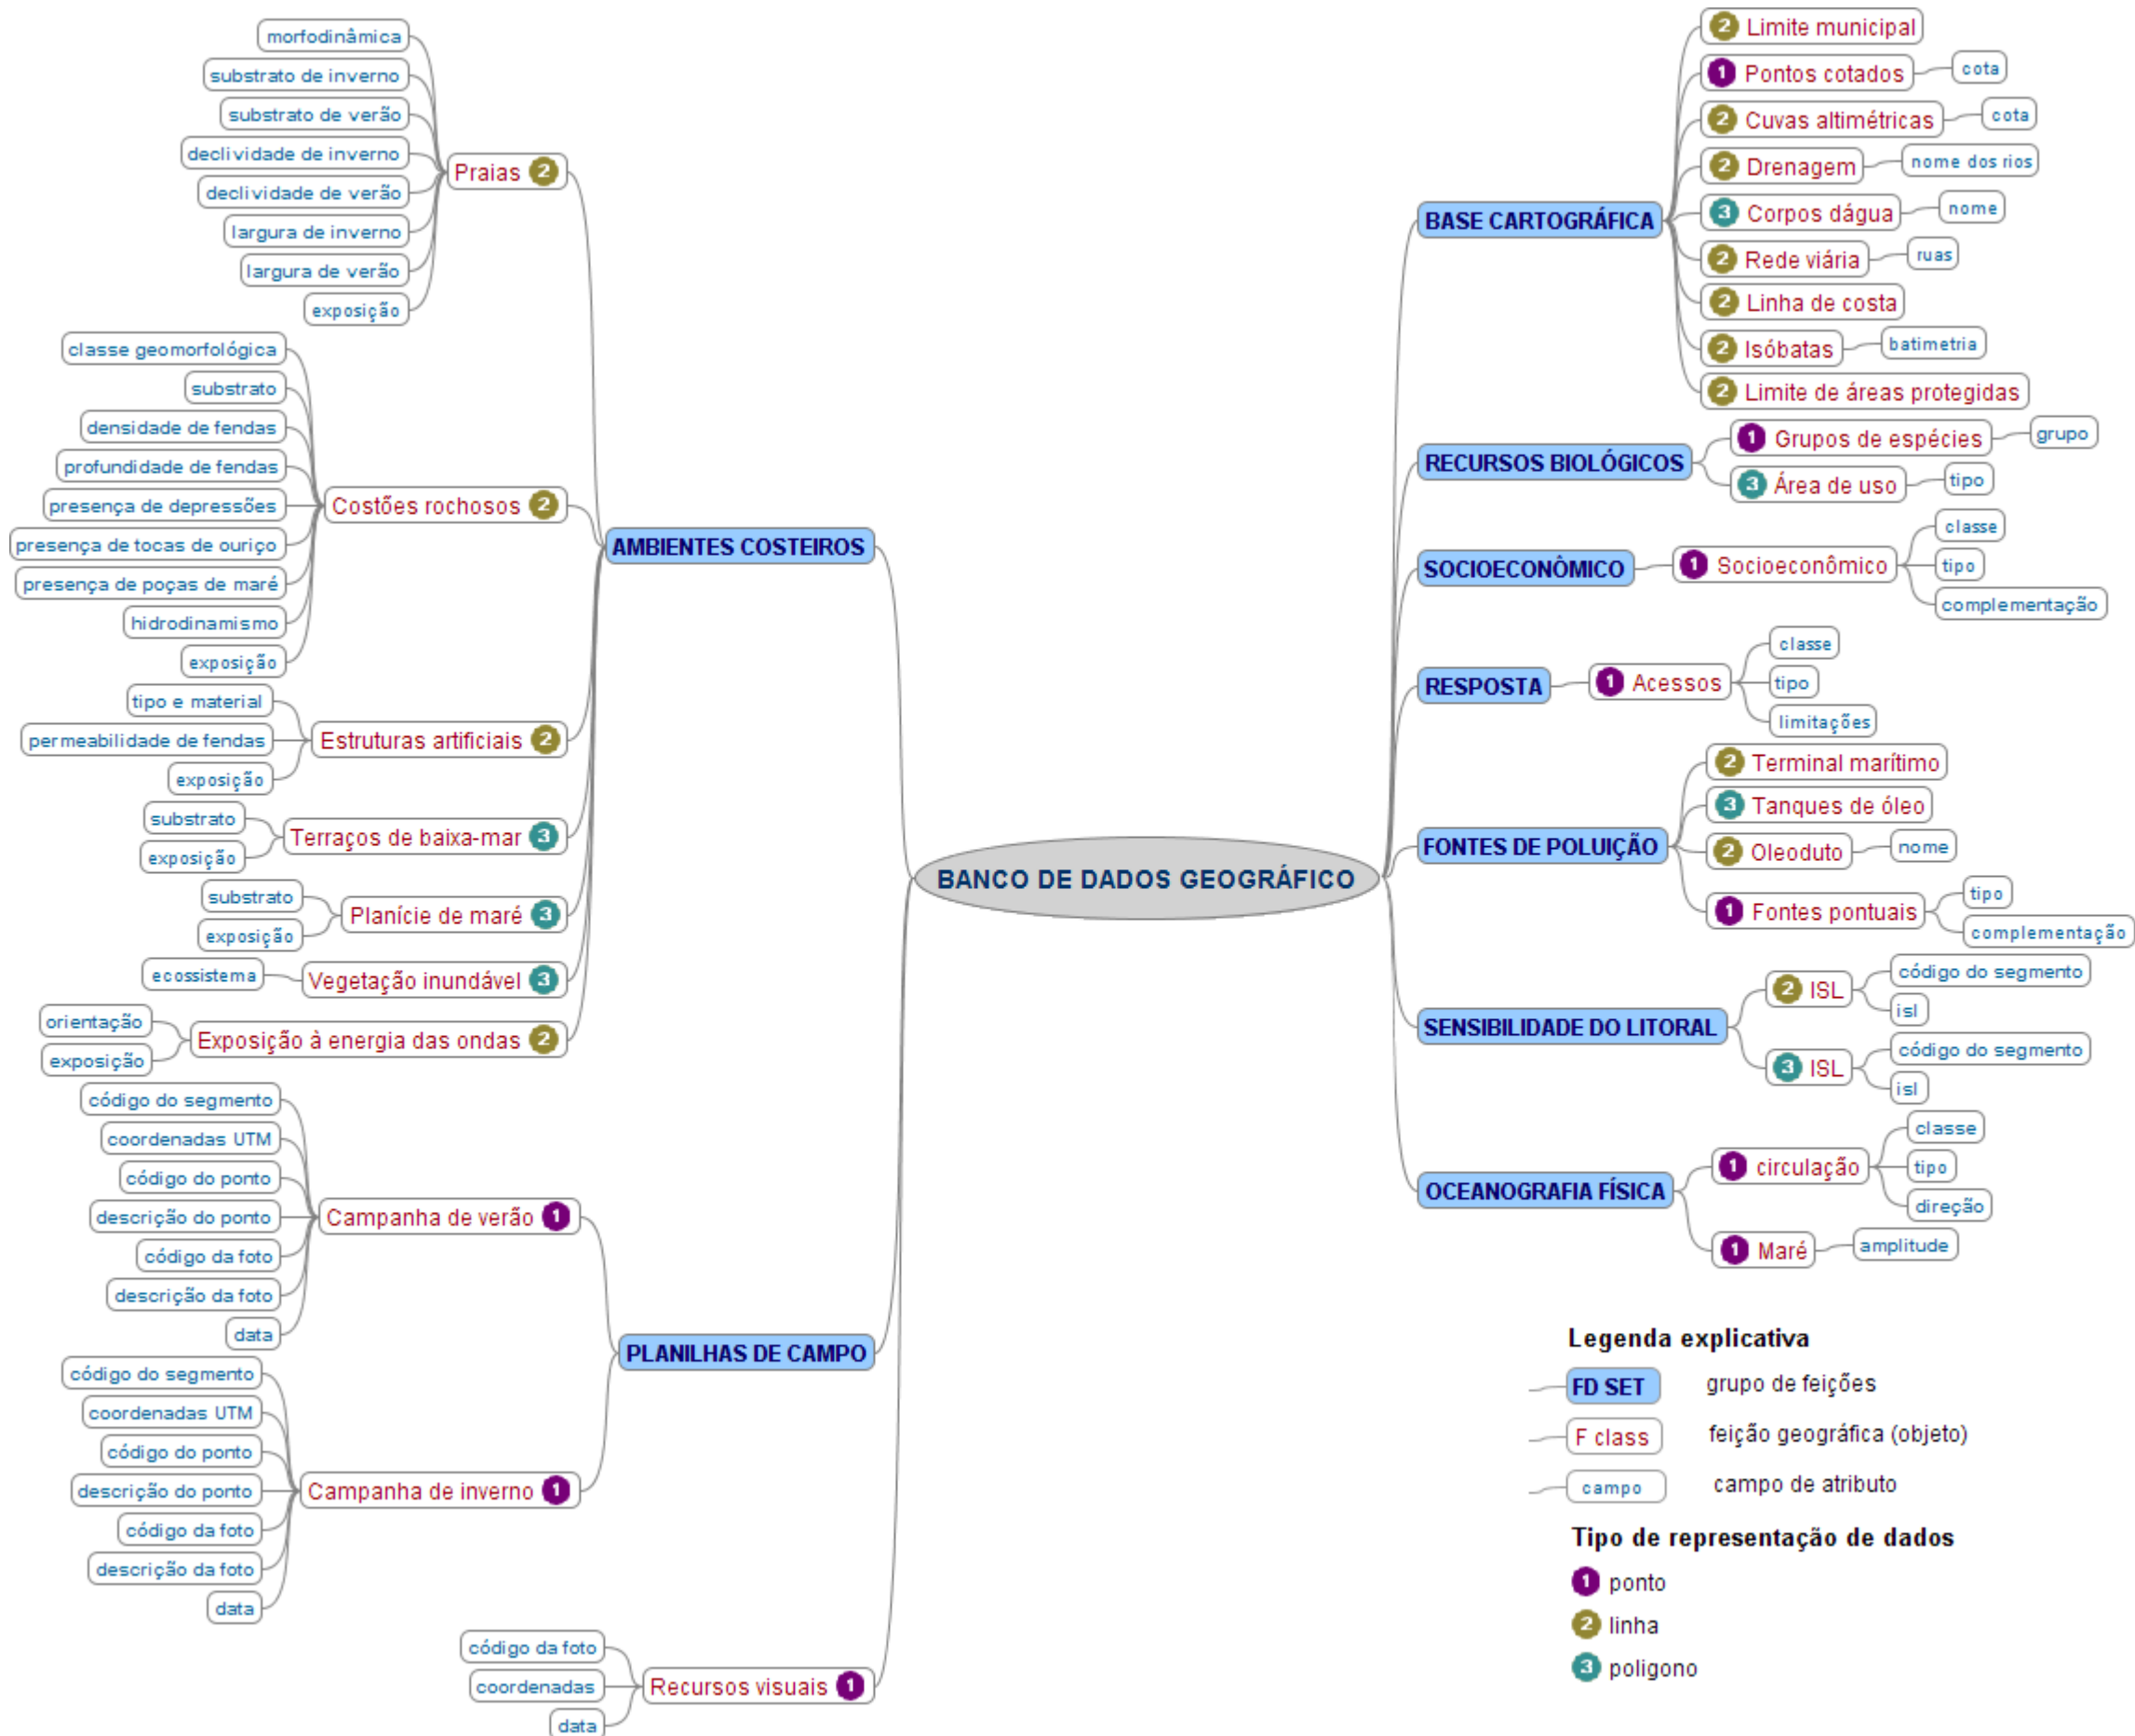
BANCO DE DADOS GEOGRÁFICO

AMBIENTES COSTEIROS

Praias 2
morfodinâmica
substrato de inverno
substrato de verão
declividade de inverno
declividade de verão
largura de inverno
largura de verão
exposição

Costões rochosos 2
classe geomorfológica
substrato
densidade de fendas
profundidade de fendas
presença de depressões
presença de tocas de ouriço
presença de poças de maré
hidrodinamismo
exposição

Estruturas artificiais 2
tipo e material
permeabilidade de fendas
exposição

Terraços de baixa-mar 3
substrato
exposição

Planície de maré 3
substrato
exposição

Vegetação inundável 3
ecossistema

Exposição à energia das ondas 2
orientação
exposição

PLANILHAS DE CAMPO

Campanha de verão 1
código do segmento
coordenadas UTM
código do ponto
descrição do ponto
código da foto
descrição da foto
data

Campanha de inverno 1
código do segmento
coordenadas UTM
código do ponto
descrição do ponto
código da foto
descrição da foto
data

Recursos visuais 1
código da foto
coordenadas
data

BASE CARTOGRÁFICA
2 Limite municipal
1 Pontos cotados — cota
2 Cuvas altimétricas — cota
2 Drenagem — nome dos rios
3 Corpos dágua — nome
2 Rede viária — ruas
2 Linha de costa
2 Isóbatas — batimetria
2 Limite de áreas protegidas

RECURSOS BIOLÓGICOS
1 Grupos de espécies — grupo
3 Área de uso — tipo

SOCIOECONÔMICO
1 Socioeconômico — classe, tipo, complementação

RESPOSTA
1 Acessos — classe, tipo, limitações

FONTES DE POLUIÇÃO
2 Terminal marítimo
3 Tanques de óleo
2 Oleoduto — nome
1 Fontes pontuais — tipo, complementação

SENSIBILIDADE DO LITORAL
2 ISL — código do segmento, isl
3 ISL — código do segmento, isl

OCEANOGRAFIA FÍSICA
1 circulação — classe, tipo, direção
1 Maré — amplitude

Legenda explicativa
FD SET grupo de feições
F class feição geográfica (objeto)
campo campo de atributo

Tipo de representação de dados
1 ponto
2 linha
3 poligono